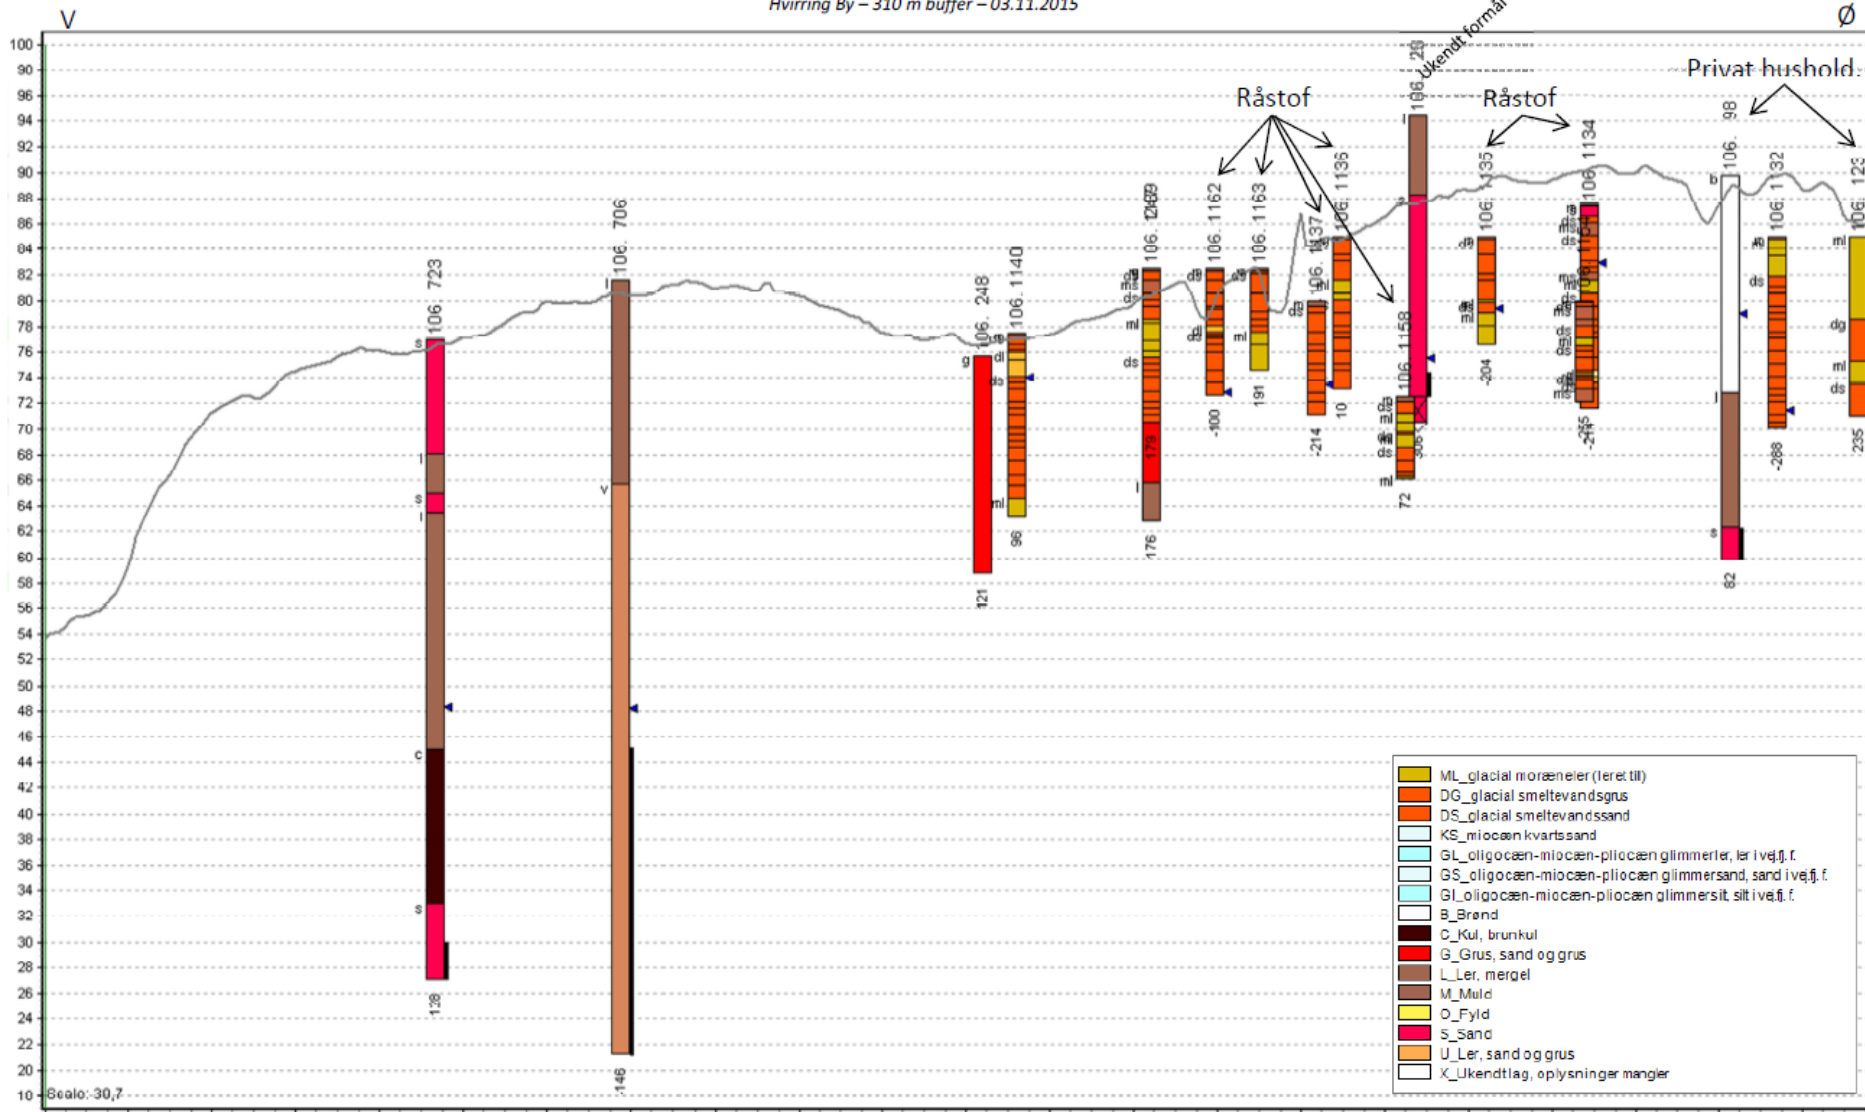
Hvirring By – 310 m buffer – 03.11.2015

V

Ø

100
90
96
94
92
90
88
86
84
82
80
78
76
74
72
70
68
66
64
62
60
58
56
54
52
50
48
46
44
42
40
38
36
34
32
30
28
26
24
22
20
10

Råstof

Råstof

Privat hushold.

Ukendt formål

106. 723
106. 706
106. 248
106. 1140
106. 1162
106. 1163
106. 1137
106. 1136
106. 1158
106. 1135
106. 1134
106. 98
106. 1132

138
146
121
96
176
-100
191
-214
10
72
-204
-288
62
235

ML_glacial moræneler (leret till)
DG_glacial smeltevandsgrus
DS_glacial smeltevandssand
KS_miocæn kvartssand
GL_oligocæn-miocæn-pliocæn glimmerler, ler i vej.fj. f.
GS_oligocæn-miocæn-pliocæn glimmersand, sand i vej.fj. f.
GI_oligocæn-miocæn-pliocæn glimmersilt, silt i vej.fj. f.
B_Brønd
C_Kul, brunkul
G_Grus, sand og grus
L_Ler, mergel
M_Muld
O_Fyld
S_Sand
U_Ler, sand og grus
X_Ukendtlag, oplysninger mangler

Scala: 30,7